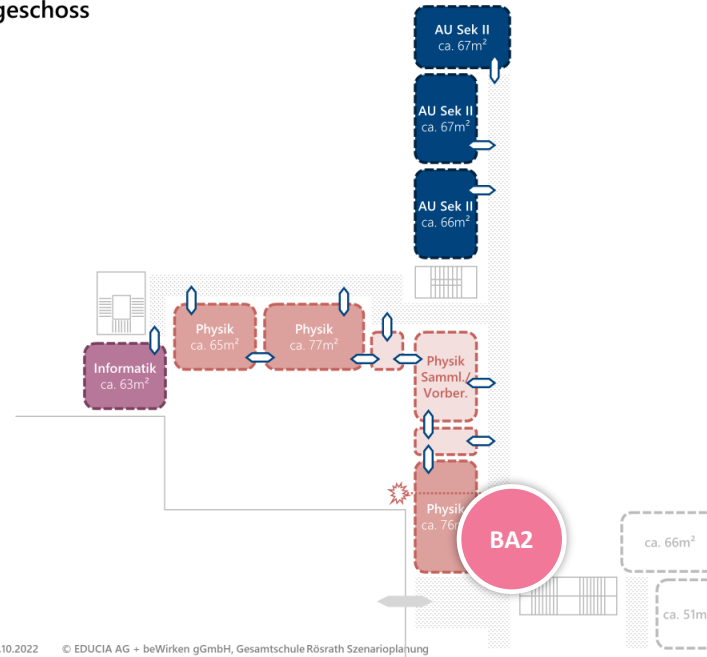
geschoss

AU Sek II
ca. 67m²

AU Sek II
ca. 67m²

AU Sek II
ca. 66m²

Physik
ca. 65m²

Physik
ca. 77m²

Informatik
ca. 63m²

Physik
Samml. /
Vorber.

Physik
ca. 76m

BA2

ca. 66m²

ca. 51m

.10.2022 © EDUCIA AG + beWirken gGmbH, Gesamtschule Rösrath Szenarioplanung